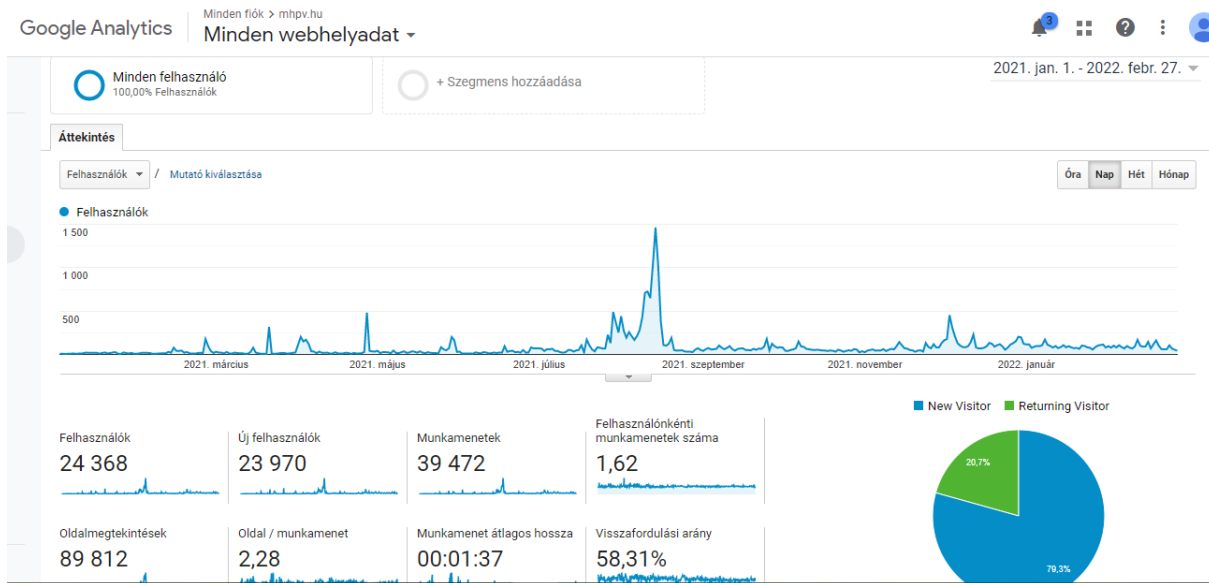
Google Analytics
Minden fiók > mhpv.hu
Minden webhelyadat

3

Minden felhasználó
100,00% Felhasználók

+ Szegmens hozzáadása

2021. jan. 1. - 2022. febr. 27.

Áttekintés

Felhasználók / Mutató kiválasztása

Óra Nap Hét Hónap

Felhasználók

1 500
1 000
500

2021. március 2021. május 2021. július 2021. szeptember 2021. november 2022. január

New Visitor Returning Visitor

Felhasználók
24 368

Új felhasználók
23 970

Munkamenetek
39 472

Felhasználónkénti munkamenetek száma
1,62

Oldalmegtekintések
89 812

Oldal / munkamenet
2,28

Munkamenet átlagos hossza
00:01:37

Visszafordulási arány
58,31%

20,7%
79,3%